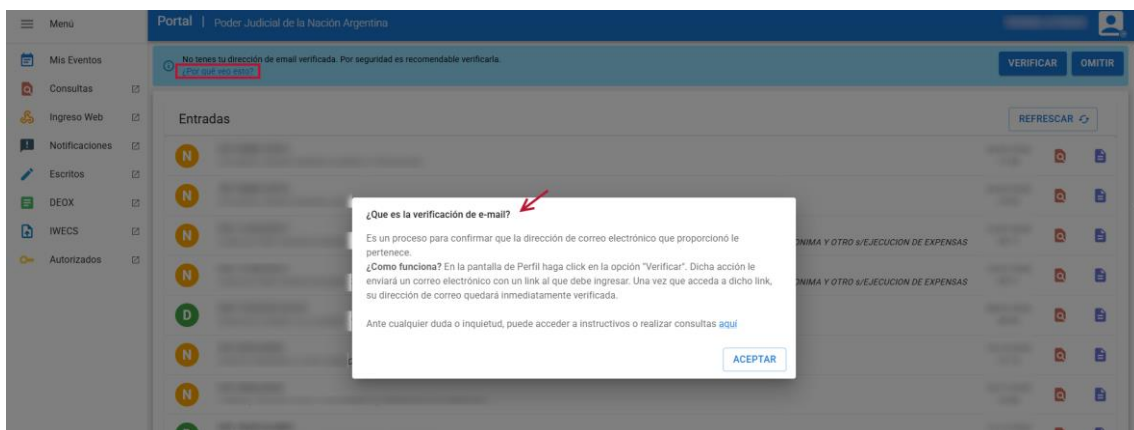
Menú

Mis Eventos

Consultas

Ingreso Web

Notificaciones

Escritos

DEOX

IWECS

Autorizados

Portal | Poder Judicial de la Nación Argentina

No tenes tu dirección de email verificada. Por seguridad es recomendable verificarla.
¿Por qué veo esto?

VERIFICAR OMITIR

Entradas

REFRESCAR

N

N

N

N

D

N

N

ONIMA Y OTRO s/EJECUCION DE EXPENSAS

ONIMA Y OTRO s/EJECUCION DE EXPENSAS

¿Que es la verificación de e-mail?

Es un proceso para confirmar que la dirección de correo electrónico que proporcionó le pertenece.
¿Como funciona? En la pantalla de Perfil haga click en la opción "Verificar". Dicha acción le enviará un correo electrónico con un link al que debe ingresar. Una vez que acceda a dicho link, su dirección de correo quedará inmediatamente verificada.

Ante cualquier duda o inquietud, puede acceder a instructivos o realizar consultas aquí

ACEPTAR